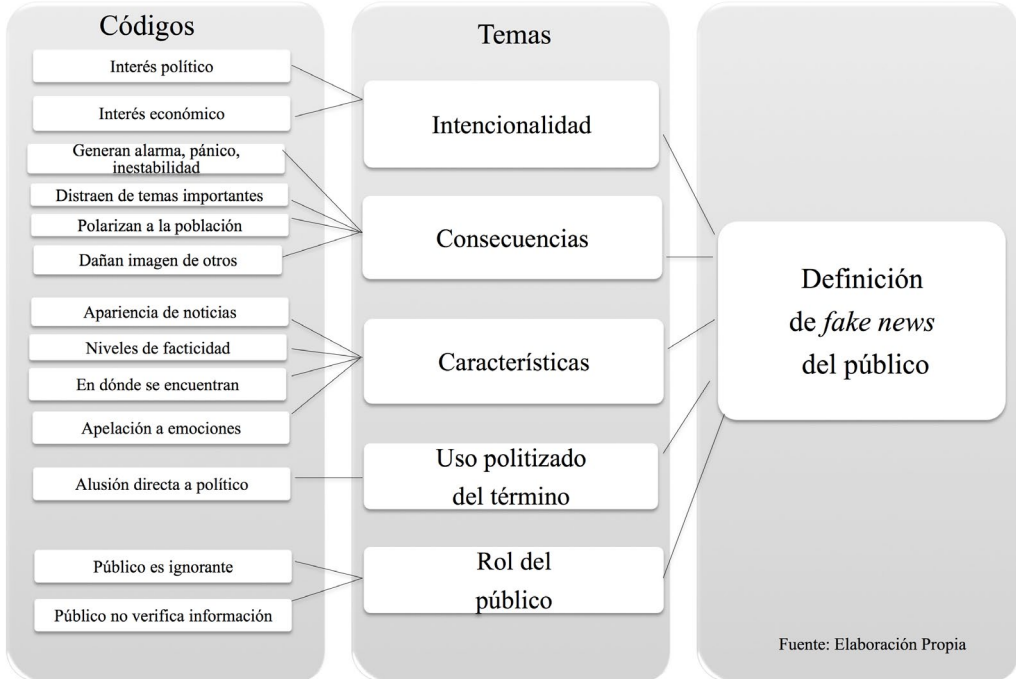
Códigos

Interés político

Interés económico

Generan alarma, pánico, inestabilidad

Distraen de temas importantes

Polarizan a la población

Dañan imagen de otros

Apariencia de noticias

Niveles de facticidad

En dónde se encuentran

Apelación a emociones

Alusión directa a político

Público es ignorante

Público no verifica información

Temas

Intencionalidad

Consecuencias

Características

Uso politizado del término

Rol del público

Definición de *fake news* del público

Fuente: Elaboración Propia